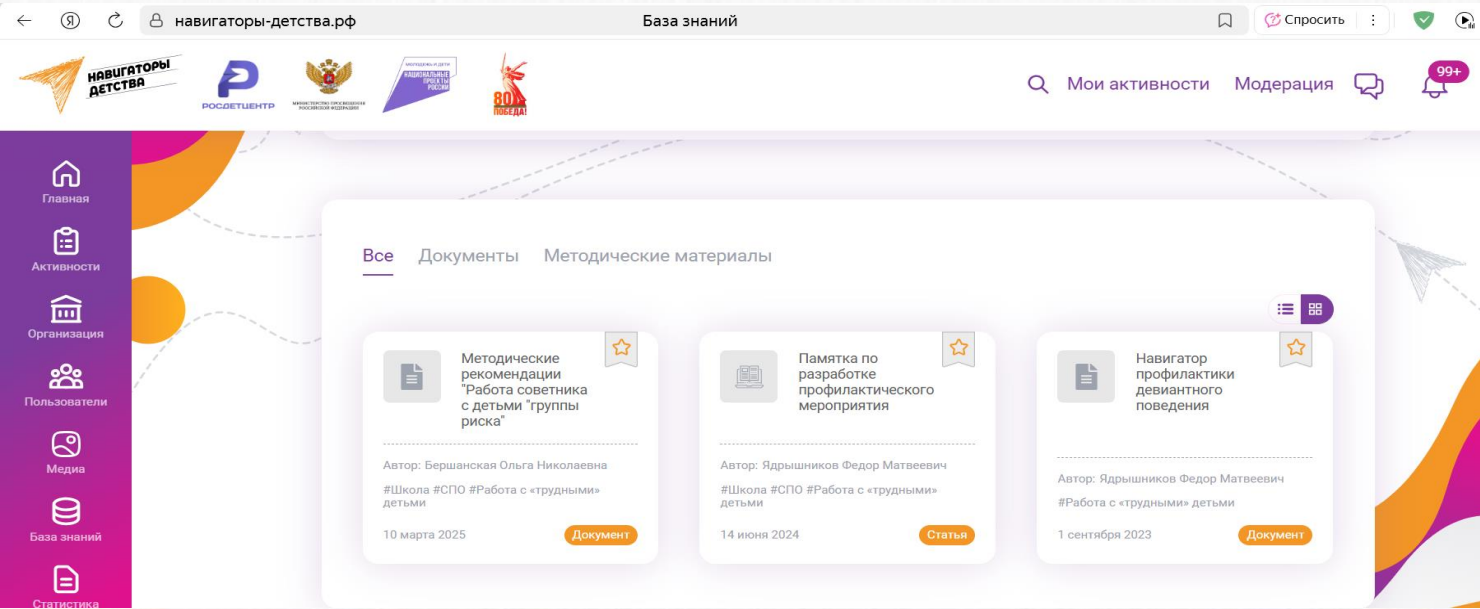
навигаторы-детства.рф

База знаний

Спросить

НАВИГАТОРЫ ДЕТСТВА

РОСДЕТЦЕНТР

МИНИСТЕРСТВО ПРОСВЕЩЕНИЯ РОССИЙСКОЙ ФЕДЕРАЦИИ

МОЛОДЕЖЬ И ДЕТИ НАЦИОНАЛЬНЫЕ ПРОЕКТЫ РОССИИ

80 ПОБЕДА!

Мои активности

Модерация

99+

Главная

Активности

Организация

Пользователи

Медиа

База знаний

Статистика

Все

Документы

Методические материалы

Методические рекомендации "Работа советника с детьми "группы риска"

Автор: Бершанская Ольга Николаевна

#Школа #СПО #Работа с «трудными» детьми

10 марта 2025

Документ

Памятка по разработке профилактического мероприятия

Автор: Ядрышников Федор Матвеевич

#Школа #СПО #Работа с «трудными» детьми

14 июня 2024

Статья

Навигатор профилактики девиантного поведения

Автор: Ядрышников Федор Матвеевич

#Работа с «трудными» детьми

1 сентября 2023

Документ